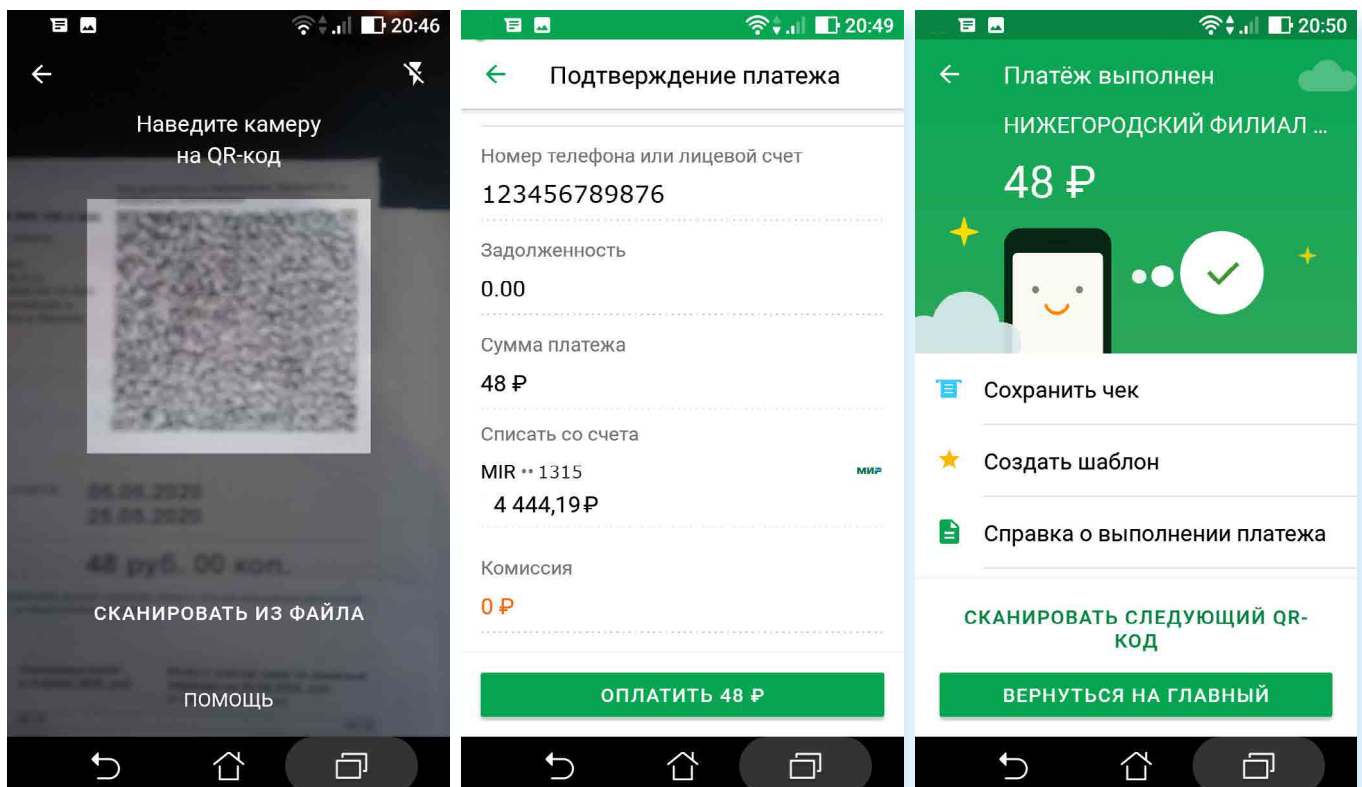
20:46

Наведите камеру на QR-код

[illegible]

06.06.2020
25.06.2020

48 руб. 00 коп.

СКАНИРОВАТЬ ИЗ ФАЙЛА

ПОМОЩЬ

20:49

Подтверждение платежа

Номер телефона или лицевой счет

123456789876

Задолженность

0.00

Сумма платежа

48 ₽

Списать со счета

MIR •• 1315

МИР

4 444,19₽

Комиссия

0 ₽

ОПЛАТИТЬ 48 ₽

20:50

Платёж выполнен

НИЖЕГОРОДСКИЙ ФИЛИАЛ ...

48 ₽

Сохранить чек

Создать шаблон

Справка о выполнении платежа

СКАНИРОВАТЬ СЛЕДУЮЩИЙ QR-КОД

ВЕРНУТЬСЯ НА ГЛАВНЫЙ